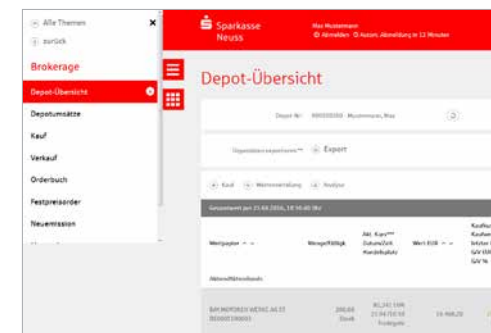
Alle Themen
zurück
Brokerage
Depot-Übersicht
Depotumsätze
Kauf
Verkauf
Orderbuch
Festpreisorder
Neuemission

Sparkasse Neuss
Max Mustermann
Abmelden Autom. Abmeldung in 12 Minuten

Depot-Übersicht

Depot-Nr. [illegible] Mustermann, Max

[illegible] Export

Kauf Wertpapierverwaltung Analyse

Gesamtwert per 21.04.2016, 18:56:40 Uhr

Wertpapier
Menge/Fälligk.
Akt. Kurs/ Datum/Zeit Handelsplatz
Wert EUR
Kaufkurs Kaufwert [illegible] GuV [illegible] GuV %

Aktien/Aktienfonds

BAYMOTOREN WERKE AG ST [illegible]
200,00 Stück
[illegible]
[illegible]
16.466,20